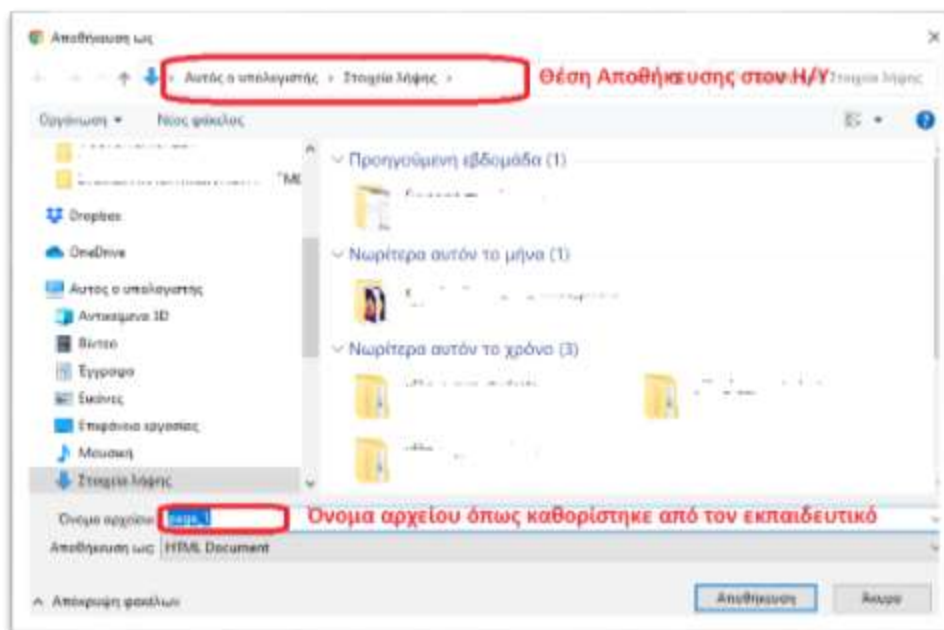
Αποθήκευση ως

Αυτός ο υπολογιστής > Στοιχεία λήψης >

Θέση Αποθήκευσης στον Η/Υ

Στοιχεία λήψης

Οργάνωση ▾ Νέος φάκελος

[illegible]

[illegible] "ΜΕ

Dropbox

OneDrive

Αυτός ο υπολογιστής

Αντικείμενα 3D

Βίντεο

Έγγραφα

Εικόνες

Επιφάνεια εργασίας

Μουσική

Στοιχεία λήψης

Προηγούμενη εβδομάδα (1)

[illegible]

Νωρίτερα αυτόν το μήνα (1)

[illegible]

Νωρίτερα αυτόν το χρόνο (3)

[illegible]

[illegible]

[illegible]

Όνομα αρχείου: page_1

Όνομα αρχείου όπως καθορίστηκε από τον εκπαιδευτικό

Αποθήκευση ως: HTML Document

Απόκρυψη φακέλων

Αποθήκευση

Άκυρο